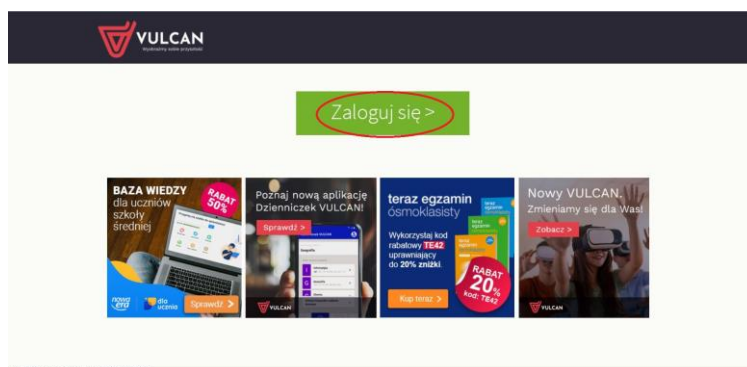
VULCAN
Współtworzymy sukces przyszłości

Zaloguj się >

BAZA WIEDZY dla uczniów szkoły średniej
RABAT 50%
nowa era
dlo ucznia
Sprawdź >

Poznaj nową aplikację Dzienniczek VULCAN!
Sprawdź >
VULCAN

teraz egzamin ósmoklasisty
Wykorzystaj kod rabatowy TE42 uprawniający do 20% zniżki
Kup teraz >
RABAT 20% kod: TE42

Nowy VULCAN. Zmieniamy się dla Was!
Zobacz >
VULCAN